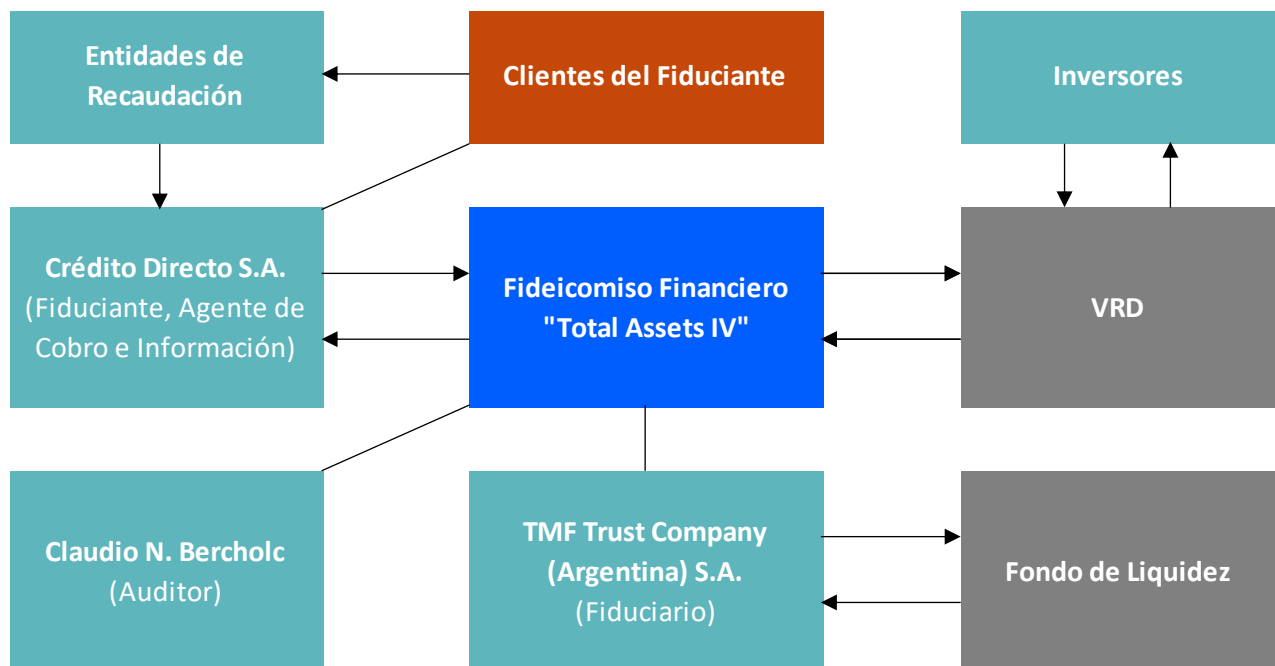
Entidades de Recaudación

Clientes del Fiduciante

Inversores

Crédito Directo S.A.
(Fiduciante, Agente de Cobro e Información)

Fideicomiso Financiero "Total Assets IV"

VRD

Claudio N. Bercholc
(Auditor)

TMF Trust Company (Argentina) S.A.
(Fiduciario)

Fondo de Liquidez